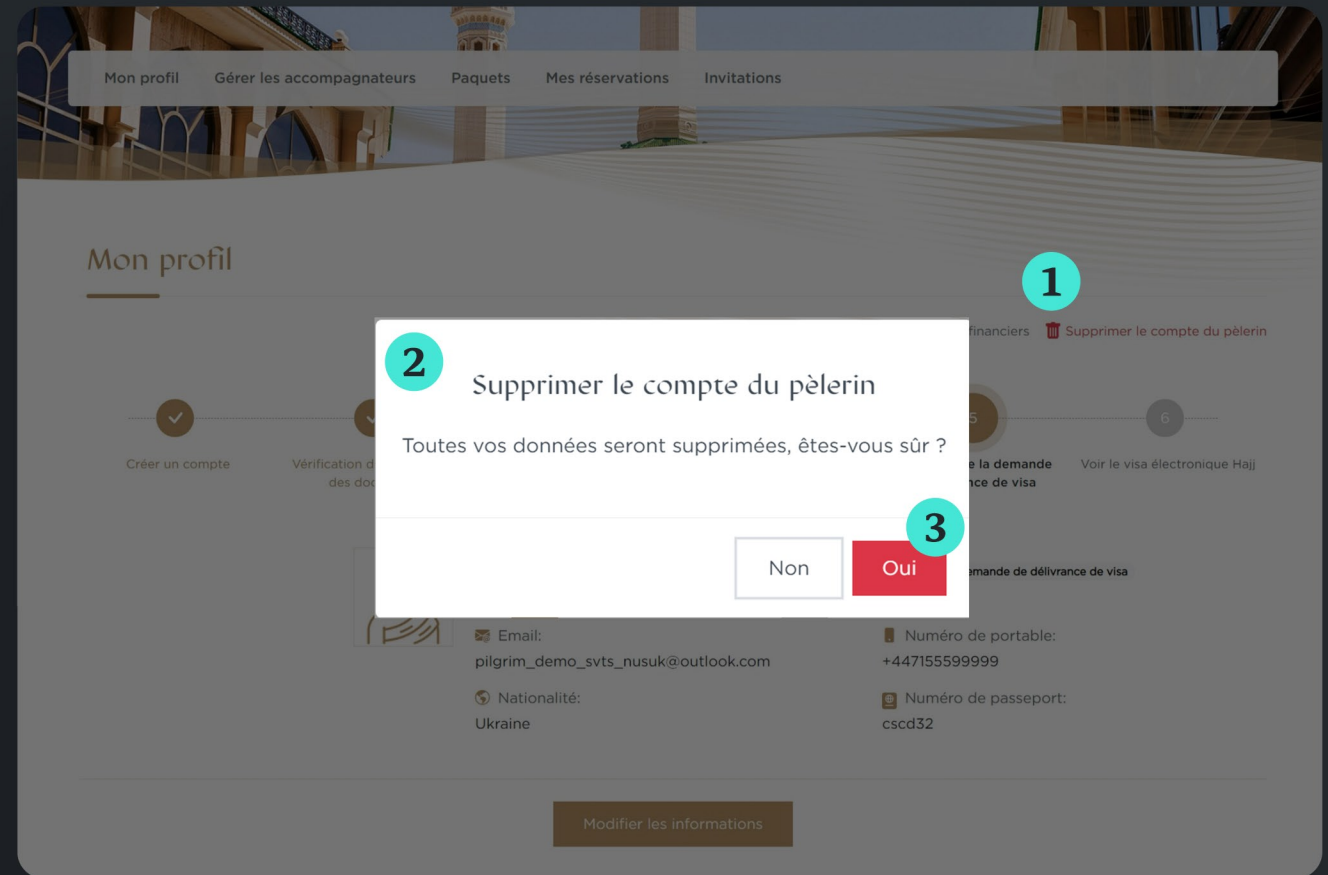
Mon profil Gérer les accompagnateurs Paquets Mes réservations Invitations

Mon profil

1

financiers Supprimer le compte du pèlerin

2

Supprimer le compte du pèlerin

Toutes vos données seront supprimées, êtes-vous sûr ?

3

Non Oui

Créer un compte

Vérification d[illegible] des doc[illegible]

5

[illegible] la demande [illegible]nce de visa

6

Voir le visa électronique Hajj

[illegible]emande de délivrance de visa

Email:
pilgrim_demo_svts_nusuk@outlook.com

Numéro de portable:
+447155599999

Nationalité:
Ukraine

Numéro de passeport:
cscd32

Modifier les informations